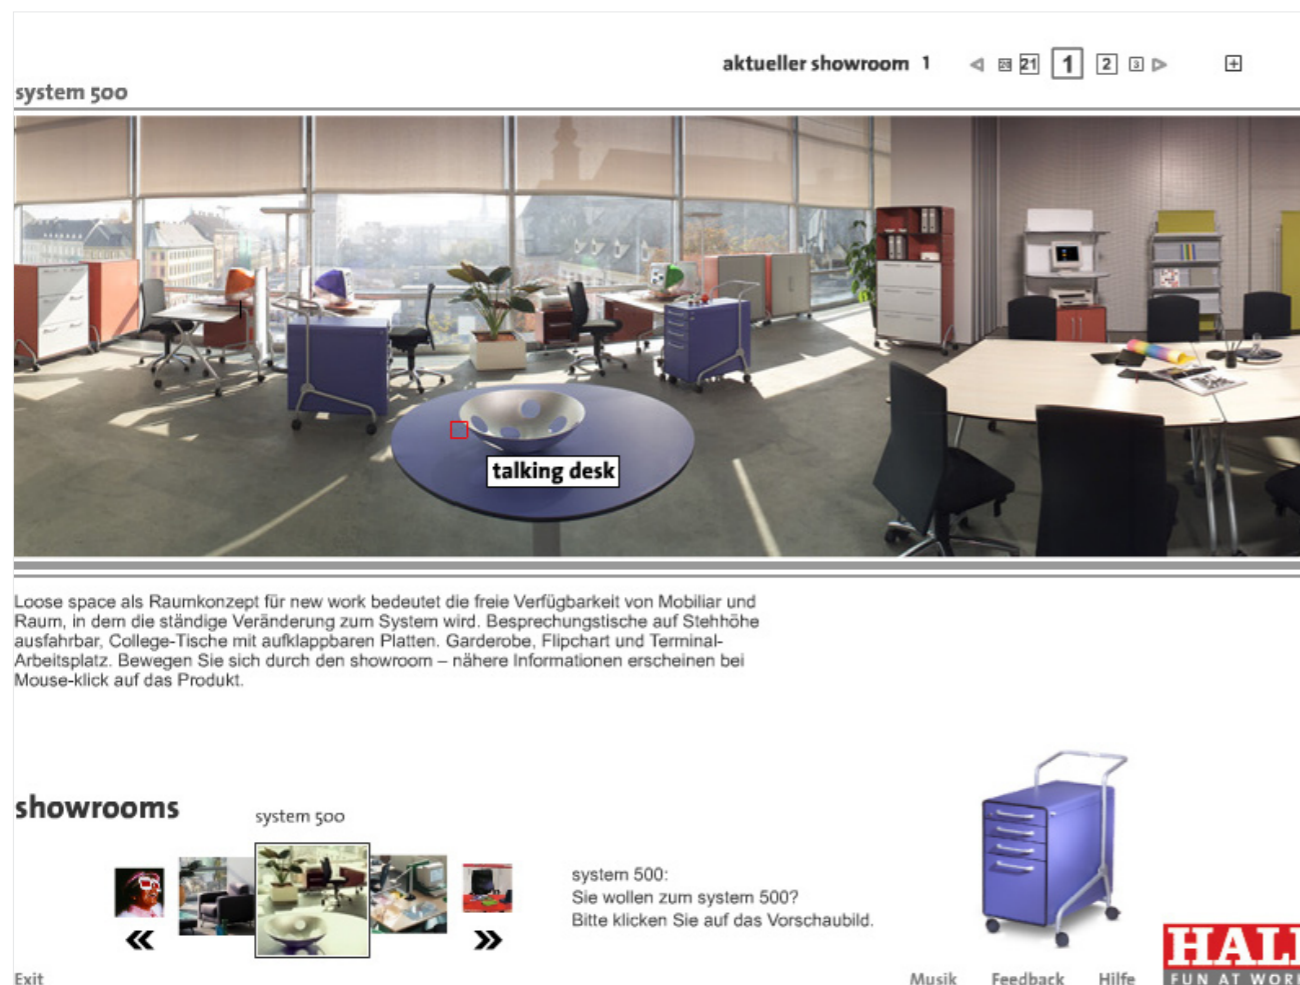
aktueller showroom 1

20 21 1 2 3

system 500

talking desk

Loose space als Raumkonzept für new work bedeutet die freie Verfügbarkeit von Mobiliar und Raum, in dem die ständige Veränderung zum System wird. Besprechungstische auf Stehhöhe ausfahrbar, College-Tische mit aufklappbaren Platten. Garderobe, Flipchart und Terminal-Arbeitsplatz. Bewegen Sie sich durch den showroom – nähere Informationen erscheinen bei Mouse-klick auf das Produkt.

showrooms

system 500

«

»

system 500:
Sie wollen zum system 500?
Bitte klicken Sie auf das Vorschaubild.

HAL
FUN AT WOR

Exit

Musik

Feedback

Hilfe